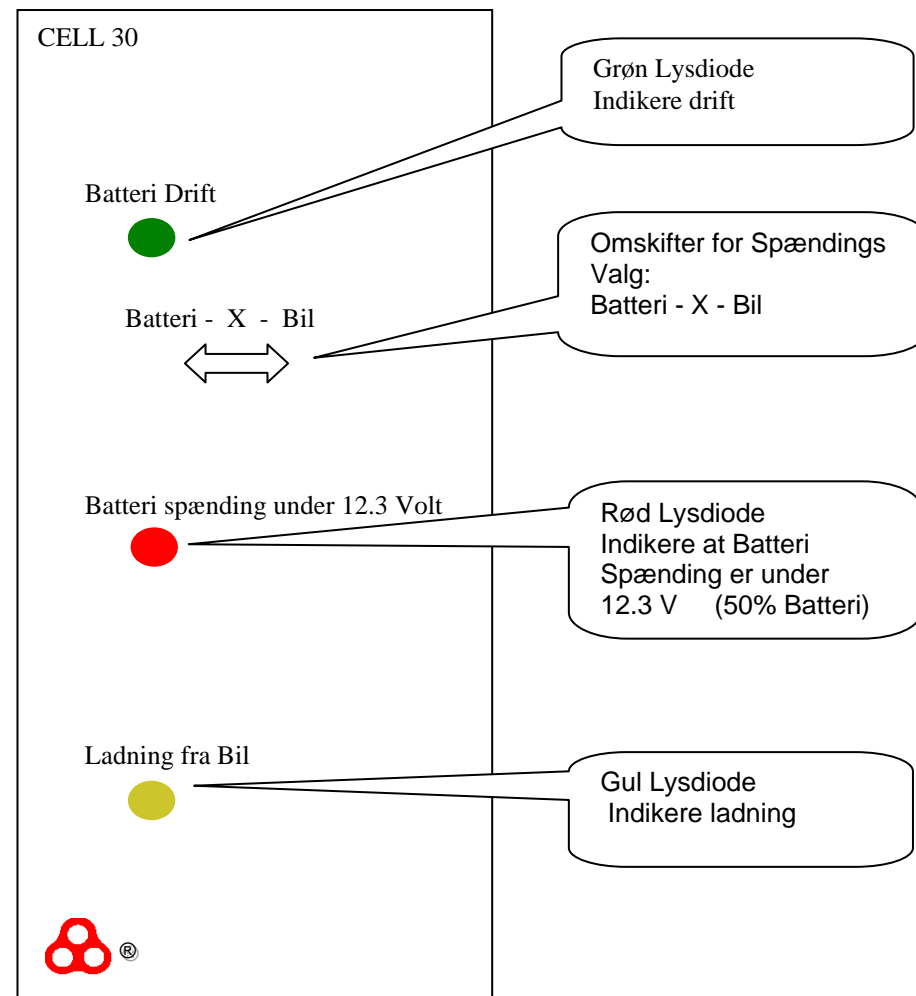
CELL 30

Grøn Lysdiode
Indikere drift

Batteri Drift

Omskifter for Spændings Valg:
Batteri - X - Bil

Batteri - X - Bil

Batteri spænding under 12.3 Volt

Rød Lysdiode
Indikere at Batteri
Spænding er under
12.3 V (50% Batteri)

Ladning fra Bil

Gul Lysdiode
Indikere ladning

®